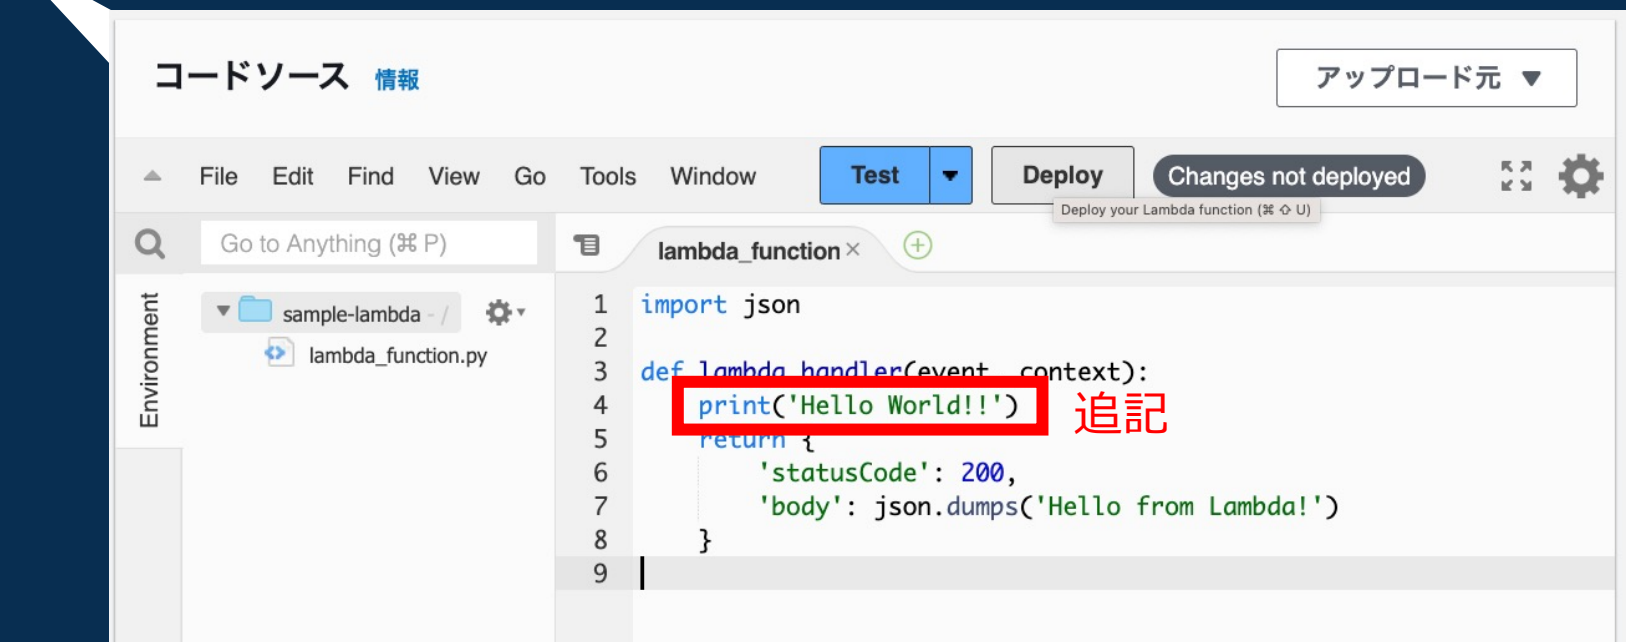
コードソース 情報

アップロード元 ▼

File Edit Find View Go Tools Window

Test ▼ Deploy Changes not deployed

Deploy your Lambda function (⌘ ⇧ U)

Go to Anything (⌘ P)

Environment

sample-lambda - /

lambda_function.py

lambda_function ×

1 import json
2
3 def lambda_handler(event, context):
4     print('Hello World!!')
5     return {
6         'statusCode': 200,
7         'body': json.dumps('Hello from Lambda!')
8     }
9

追記